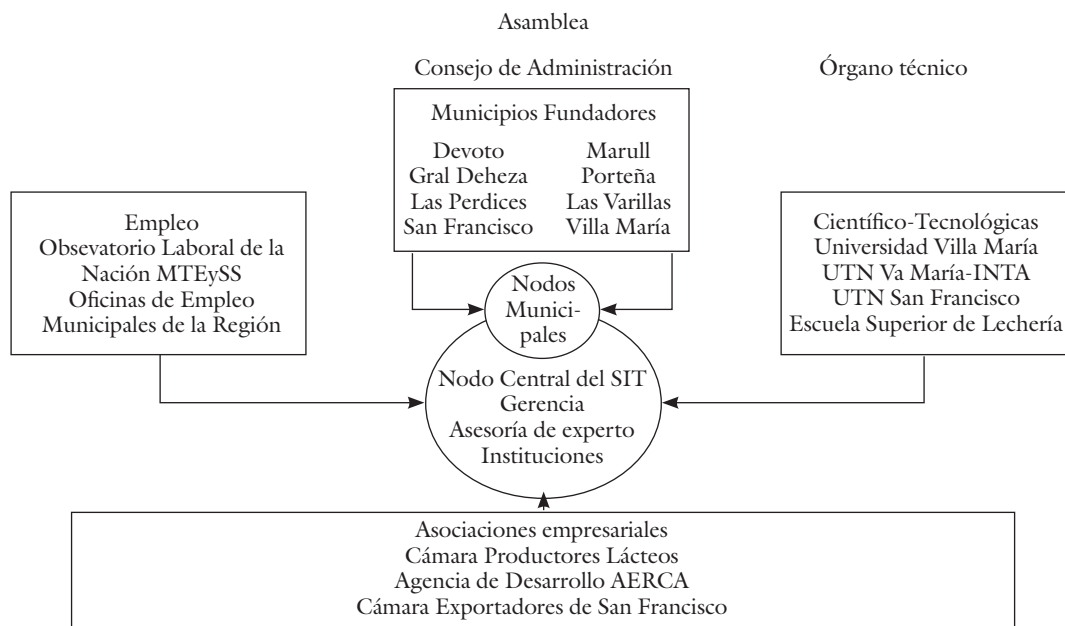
Asamblea

Consejo de Administración

Órgano técnico

Municipios Fundadores

Devoto
Gral Deheza
Las Perdices
San Francisco

Marull
Porteña
Las Varillas
Villa María

Empleo
Observatorio Laboral de la Nación MTEySS
Oficinas de Empleo
Municipales de la Región

Científico-Tecnológicas
Universidad Villa María
UTN Va María-INTA
UTN San Francisco
Escuela Superior de Lechería

Nodos Municipales

Nodo Central del SIT
Gerencia
Asesoría de experto
Instituciones

Asociaciones empresariales
Cámara Productores Lácteos
Agencia de Desarrollo AERCA
Cámara Exportadores de San Francisco